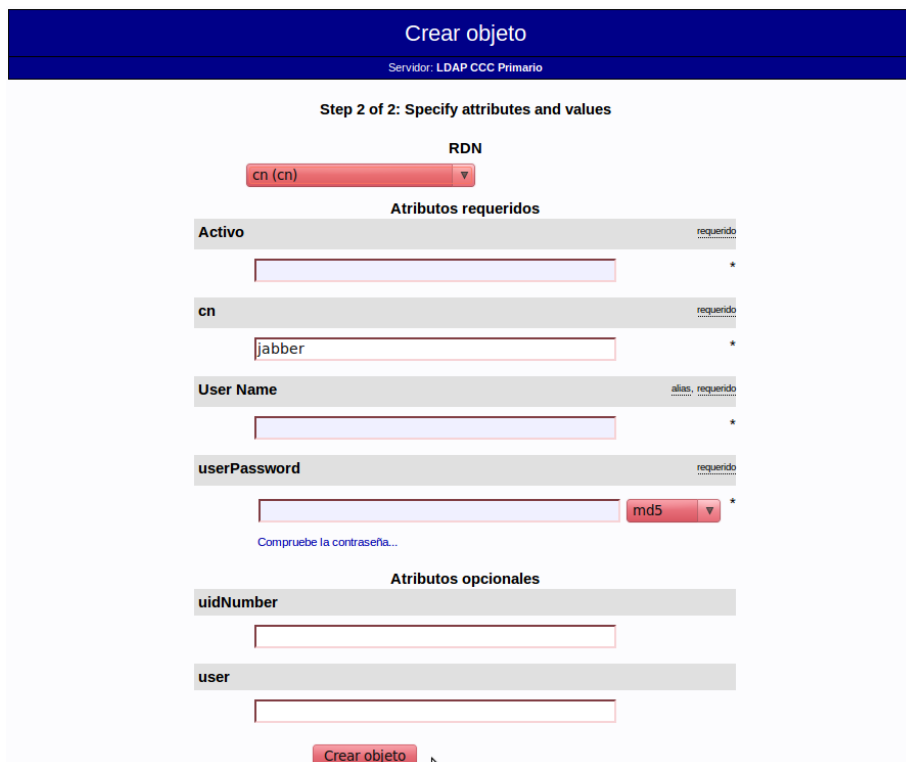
Crear objeto

Servidor: LDAP CCC Primario

Step 2 of 2: Specify attributes and values

RDN

cn (cn)

Atributos requeridos

Activo requerido

*

cn requerido

jabber *

User Name alias, requerido

*

userPassword requerido

md5 *

Compruebe la contraseña...

Atributos opcionales

uidNumber

user

Crear objeto